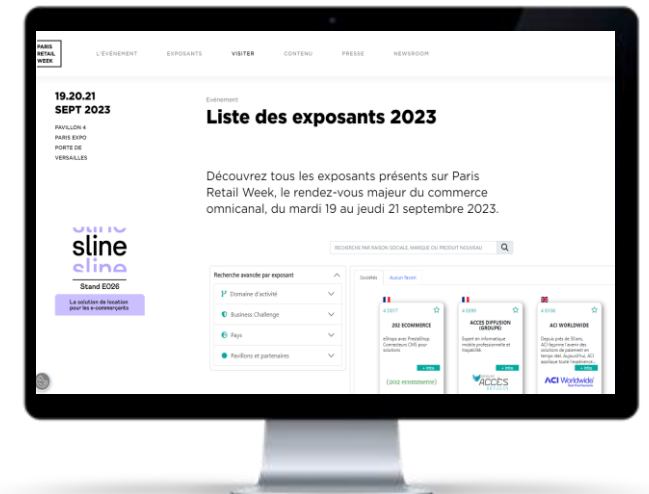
PARIS RETAIL WEEK

L'ÉVÉNEMENT EXPOSANTS VISITER CONTENU PRESSE NEWSROOM

19.20.21 SEPT 2023

PAVILLON 4 PARIS EXPO PORTE DE VERSAILLES

Événement

Liste des exposants 2023

Découvrez tous les exposants présents sur Paris Retail Week, le rendez-vous majeur du commerce omnicanal, du mardi 19 au jeudi 21 septembre 2023.

sline

Stand E026

La solution de location pour les e-commerçants

RECHERCHE PAR RAISON SOCIALE, MARQUE OU PRODUIT NOUVEAU

Recherche avancée par exposant

Domaine d'activité

Business Challenge

Pays

Pavillons et partenaires

Sociétés Aucun favori

202 ECOMMERCE

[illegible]

ACCES DIFFUSION (GROUPE)

Expert en informatique mobile professionnelle et traçabilité

ACI WORLDWIDE

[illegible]

+ Infos

(202 ecommerce)

ACCÈS

ACI Worldwide